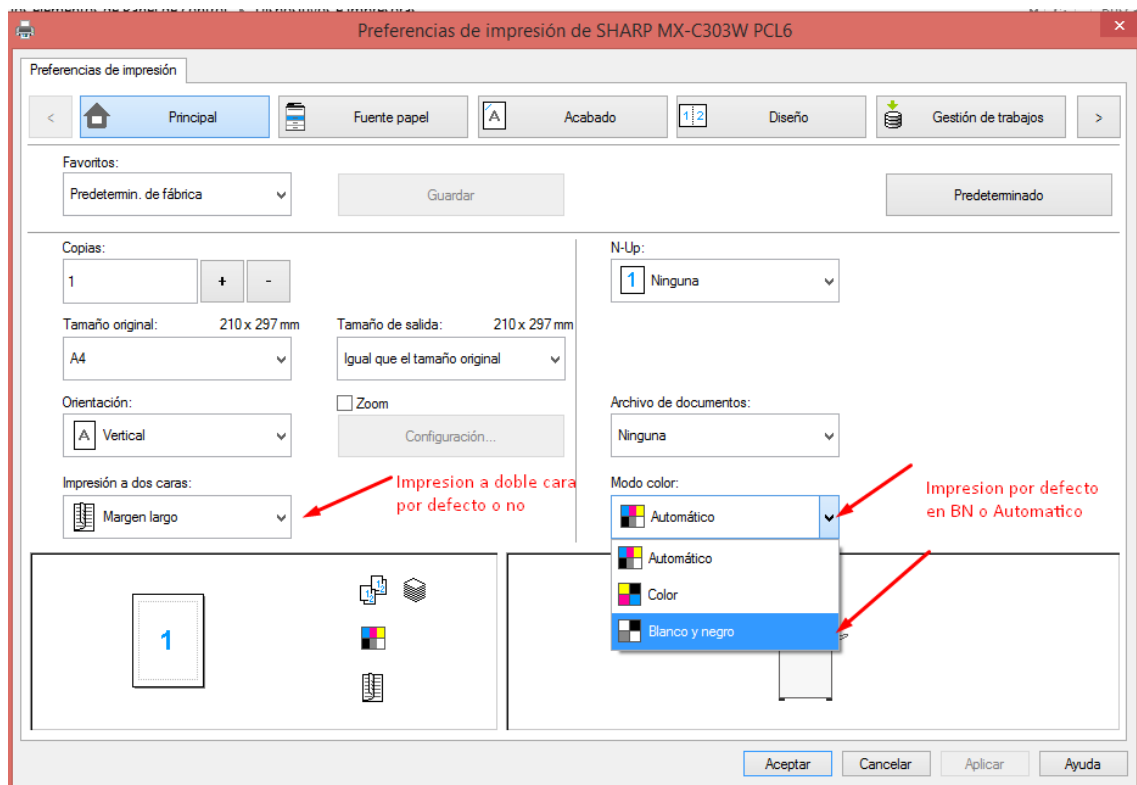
Preferencias de impresión de SHARP MX-C303W PCL6

Preferencias de impresión

<

Principal

Fuente papel

Acabado

Diseño

Gestión de trabajos

>

Favoritos:

Predetermin. de fábrica

Guardar

Predeterminado

Copias:

1

+

-

N-Up:

Ninguna

Tamaño original: 210 x 297 mm

A4

Tamaño de salida: 210 x 297 mm

Igual que el tamaño original

Orientación:

Vertical

Zoom

Configuración...

Archivo de documentos:

Ninguna

Impresión a dos caras:

Margen largo

Impresion a doble cara por defecto o no

Modo color:

Automático

Impresion por defecto en BN o Automatico

Automático

Color

Blanco y negro

1

Aceptar

Cancelar

Aplicar

Ayuda